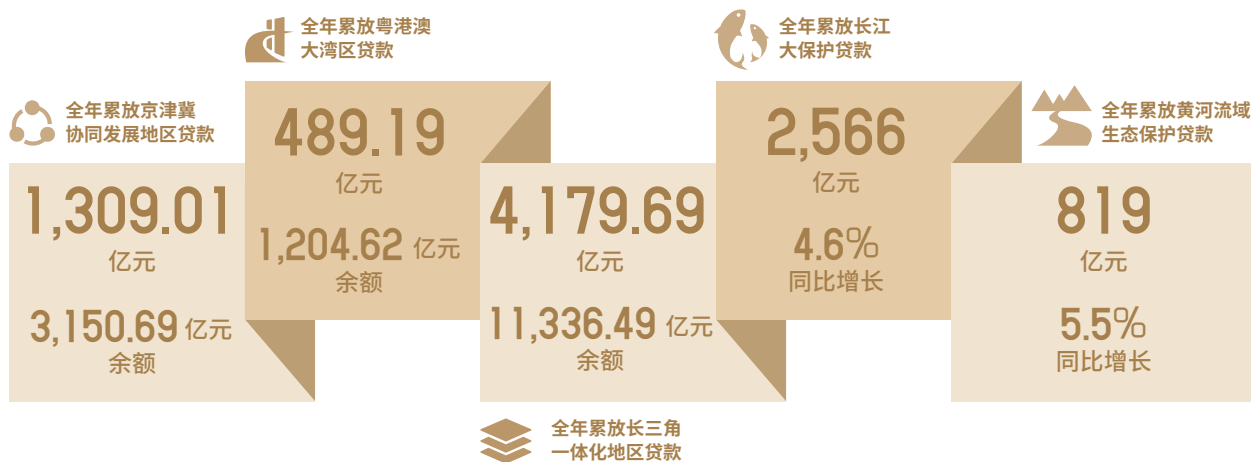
全年累放京津冀协同发展地区贷款

1,309.01
亿元

3,150.69 亿元
余额

全年累放粤港澳大湾区贷款

489.19
亿元

1,204.62 亿元
余额

4,179.69
亿元

11,336.49 亿元
余额

全年累放长三角一体化地区贷款

全年累放长江大保护贷款

2,566
亿元

4.6%
同比增长

全年累放黄河流域生态保护贷款

819
亿元

5.5%
同比增长